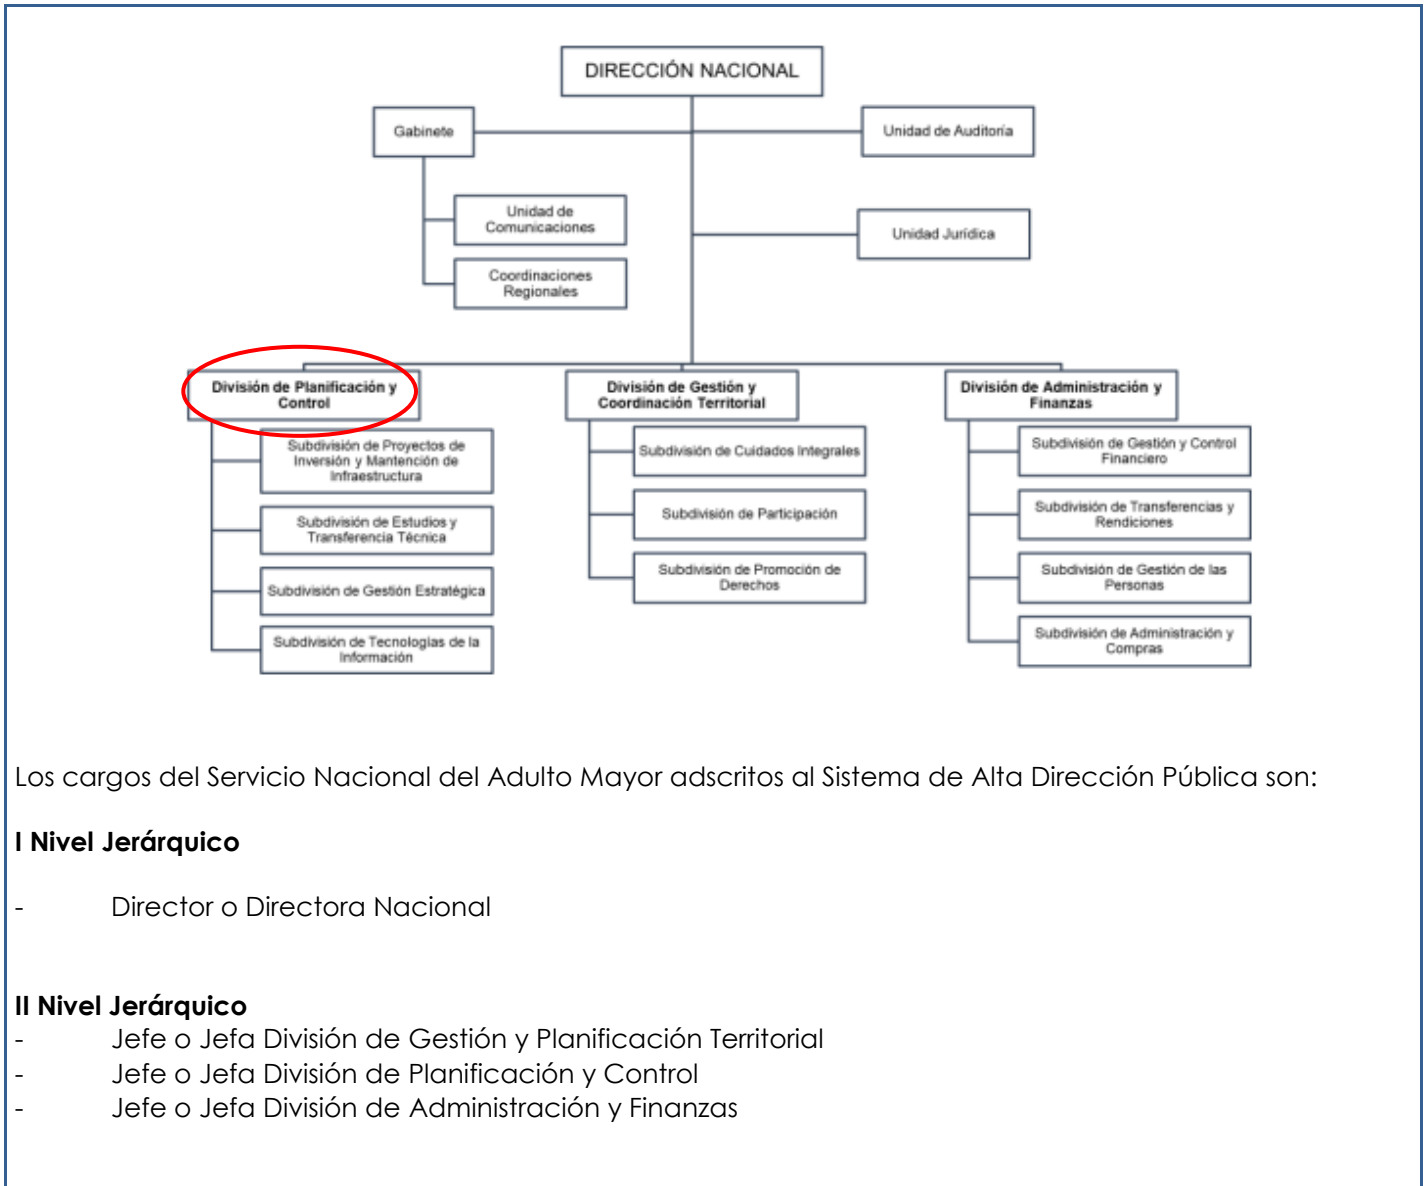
DIRECCIÓN NACIONAL

Gabinete

Unidad de Auditoría

Unidad de Comunicaciones

Coordinaciones Regionales

Unidad Jurídica

División de Planificación y Control

Subdivisión de Proyectos de Inversión y Mantención de Infraestructura

Subdivisión de Estudios y Transferencia Técnica

Subdivisión de Gestión Estratégica

Subdivisión de Tecnologías de la Información

División de Gestión y Coordinación Territorial

Subdivisión de Cuidados Integrales

Subdivisión de Participación

Subdivisión de Promoción de Derechos

División de Administración y Finanzas

Subdivisión de Gestión y Control Financiero

Subdivisión de Transferencias y Rendiciones

Subdivisión de Gestión de las Personas

Subdivisión de Administración y Compras

Los cargos del Servicio Nacional del Adulto Mayor adscritos al Sistema de Alta Dirección Pública son:

**I Nivel Jerárquico**

- Director o Directora Nacional

**II Nivel Jerárquico**
- Jefe o Jefa División de Gestión y Planificación Territorial
- Jefe o Jefa División de Planificación y Control
- Jefe o Jefa División de Administración y Finanzas